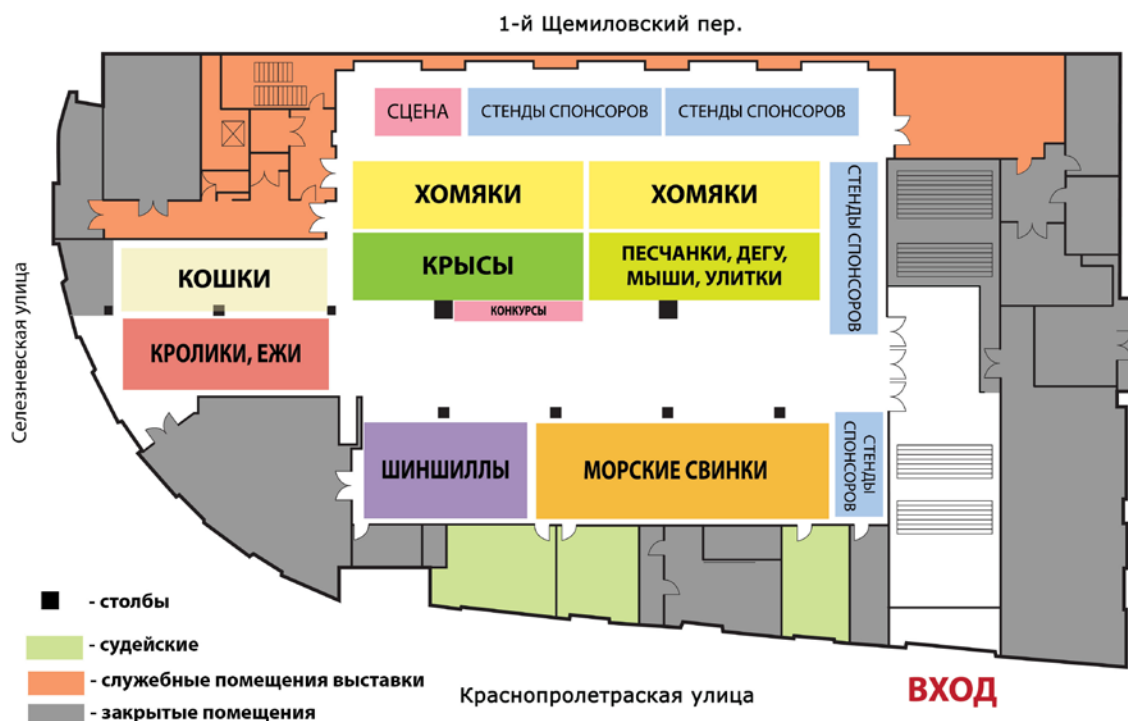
1-й Щемиловский пер.

СЦЕНА
СТЕНДЫ СПОНСОРОВ
СТЕНДЫ СПОНСОРОВ

ХОМЯКИ
ХОМЯКИ
СТЕНДЫ СПОНСОРОВ

КОШКИ
КРЫСЫ
ПЕСЧАНКИ, ДЕГУ, МЫШИ, УЛИТКИ
КОНКУРСЫ

КРОЛИКИ, ЕЖИ

Селезневская улица

ШИНШИЛЛЫ
МОРСКИЕ СВИНКИ
СТЕНДЫ СПОНСОРОВ

- столбы
- судейские
- служебные помещения выставки
- закрытые помещения

Краснопролетраская улица

ВХОД